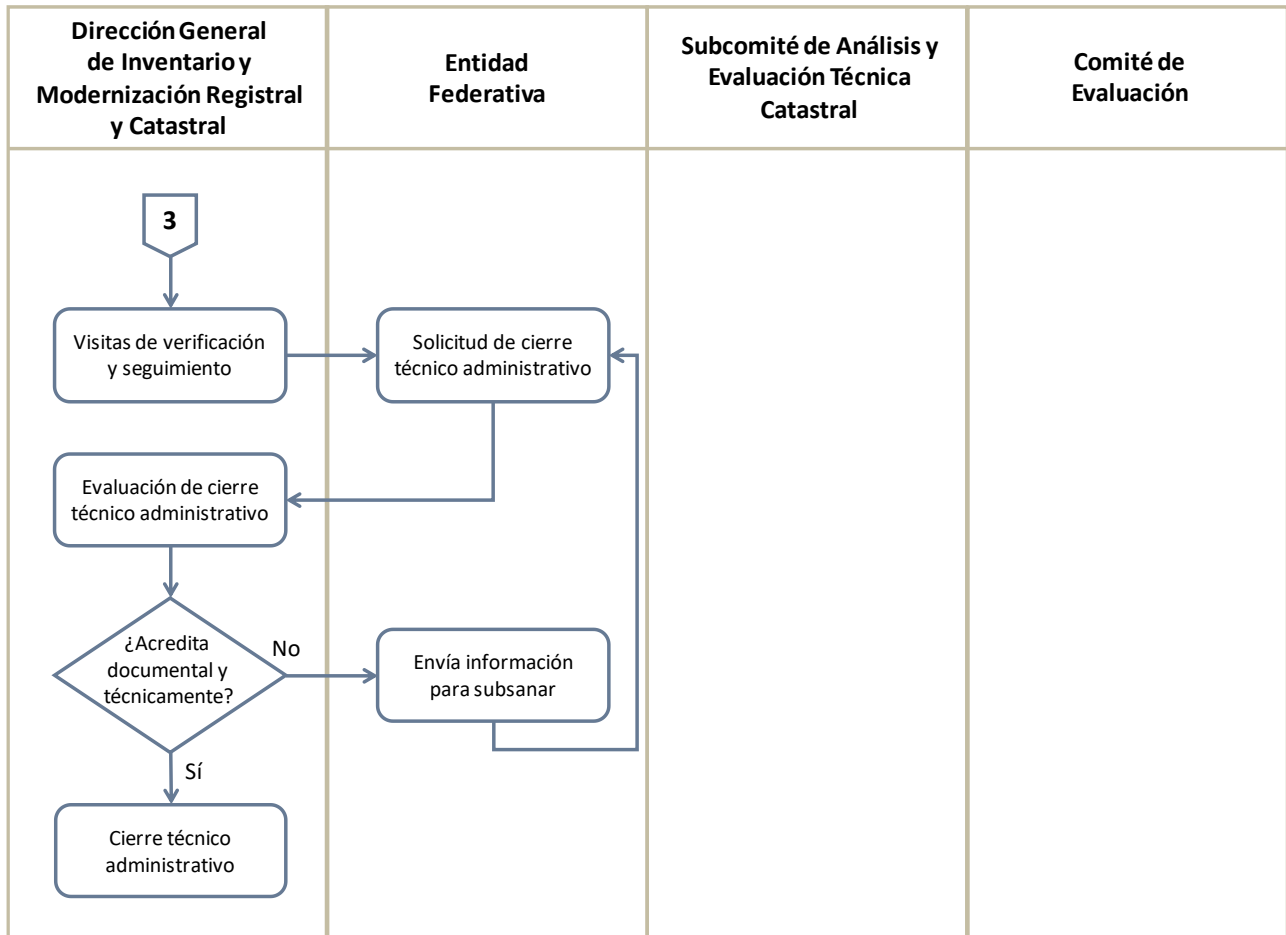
Dirección General de Inventario y Modernización Registral y Catastral

Entidad Federativa

Subcomité de Análisis y Evaluación Técnica Catastral

Comité de Evaluación

3

Visitas de verificación y seguimiento

Solicitud de cierre técnico administrativo

Evaluación de cierre técnico administrativo

¿Acredita documental y técnicamente?

No

Envía información para subsanar

Sí

Cierre técnico administrativo